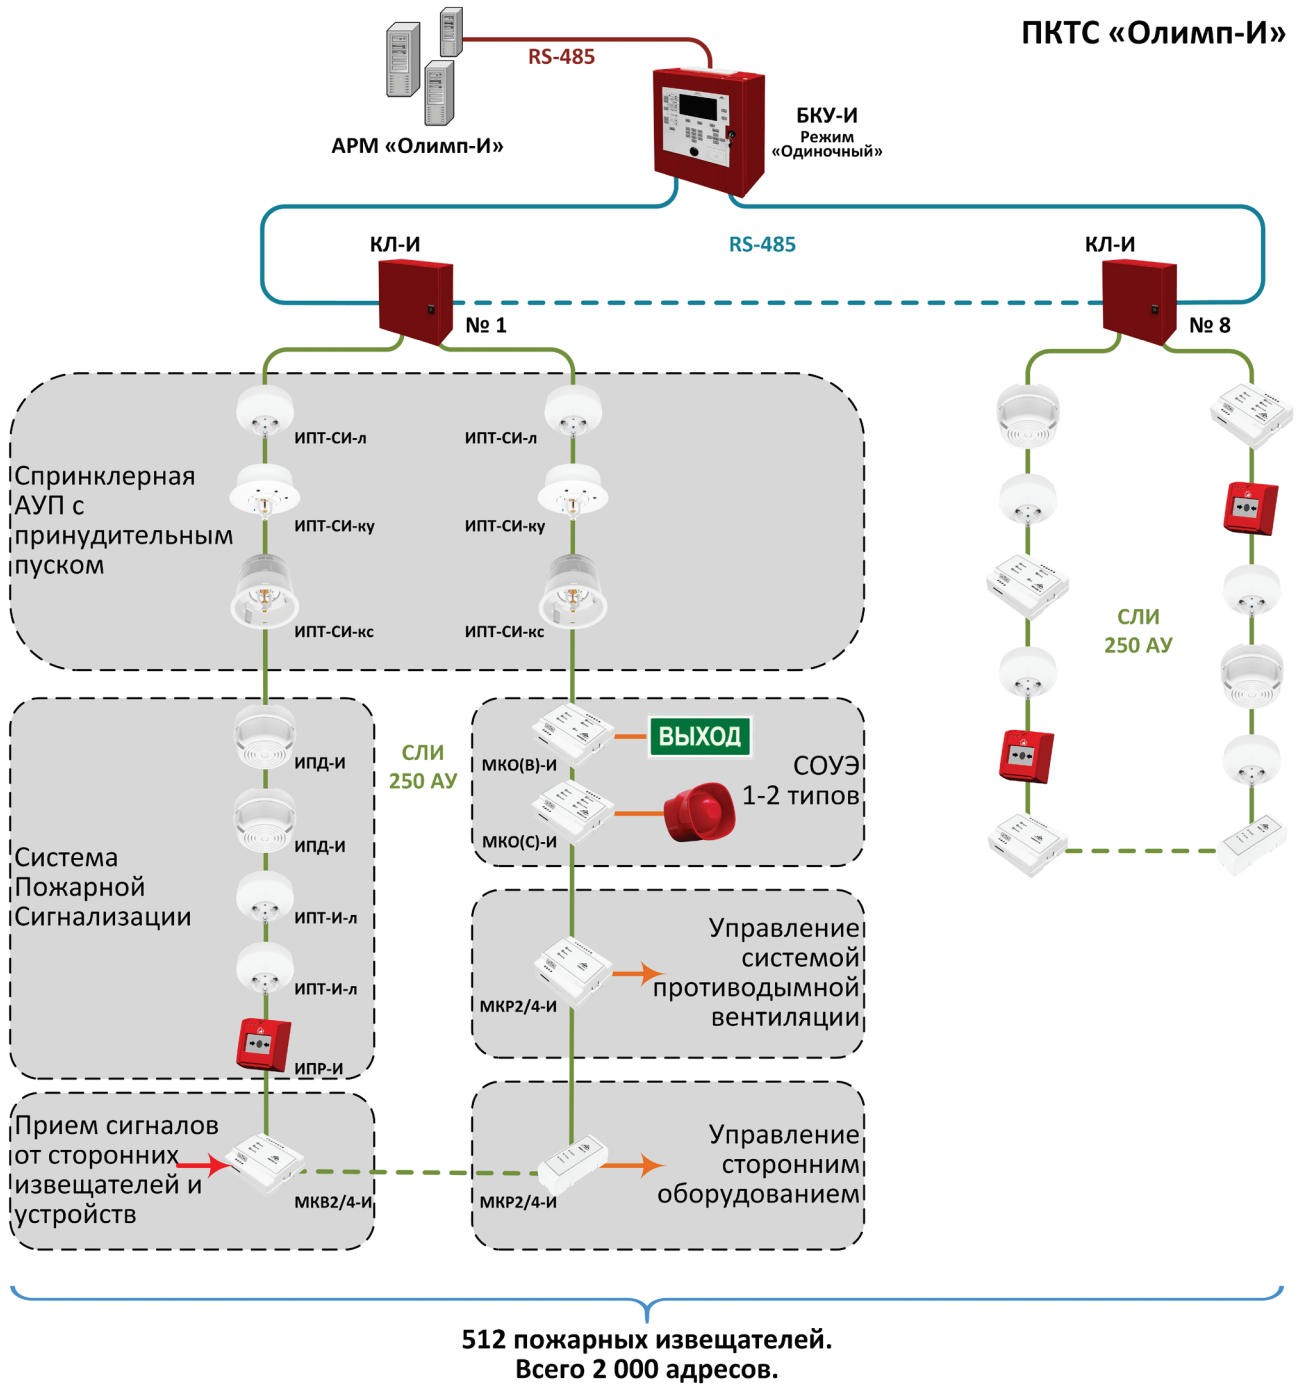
ПКТС «Олимп-И»

RS-485

АРМ «Олимп-И»

БКУ-И
Режим «Одиночный»

КЛ-И

RS-485

КЛ-И

№ 1

№ 8

ИПТ-СИ-л

ИПТ-СИ-л

Спринклерная АУП с принудительным пуском

ИПТ-СИ-ку

ИПТ-СИ-ку

ИПТ-СИ-кс

ИПТ-СИ-кс

СЛИ 250 АУ

ИПД-И

СЛИ 250 АУ

МКО(В)-И

ВЫХОД

СОУЭ 1-2 типов

МКО(С)-И

ИПД-И

Система Пожарной Сигнализации

ИПТ-И-л

ИПТ-И-л

ИПР-И

Управление системой противодымной вентиляции

МКР2/4-И

Прием сигналов от сторонних извещателей и устройств

МКВ2/4-И

МКР2/4-И

Управление сторонним оборудованием

512 пожарных извещателей.
Всего 2 000 адресов.